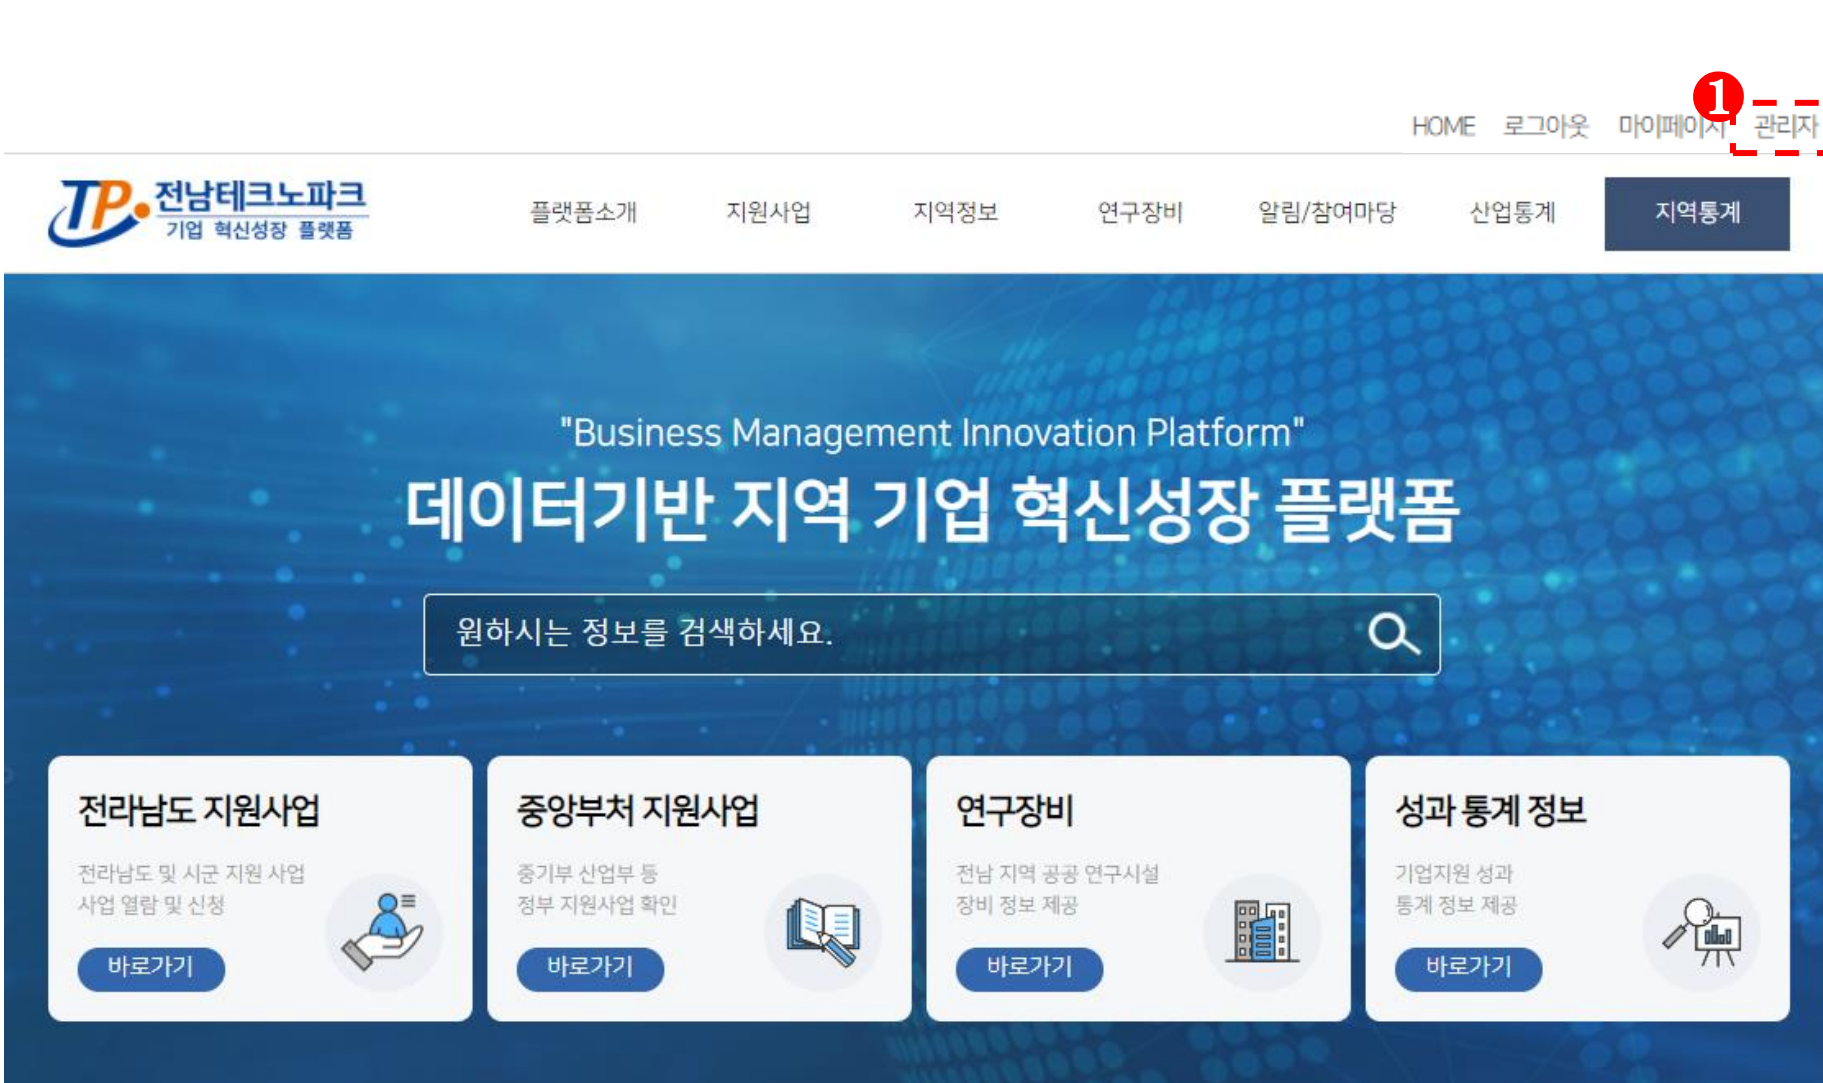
HOME 로그아웃 마이페이지 ❶ 관리자

TP 전남테크노파크
기업 혁신성장 플랫폼

플랫폼소개 지원사업 지역정보 연구장비 알림/참여마당 산업통계 지역통계

"Business Management Innovation Platform"
데이터기반 지역 기업 혁신성장 플랫폼

원하시는 정보를 검색하세요.

전라남도 지원사업
전라남도 및 시군 지원 사업
사업 열람 및 신청
바로가기

중앙부처 지원사업
중기부 산업부 등
정부 지원사업 확인
바로가기

연구장비
전남 지역 공공 연구시설
장비 정보 제공
바로가기

성과 통계 정보
기업지원 성과
통계 정보 제공
바로가기